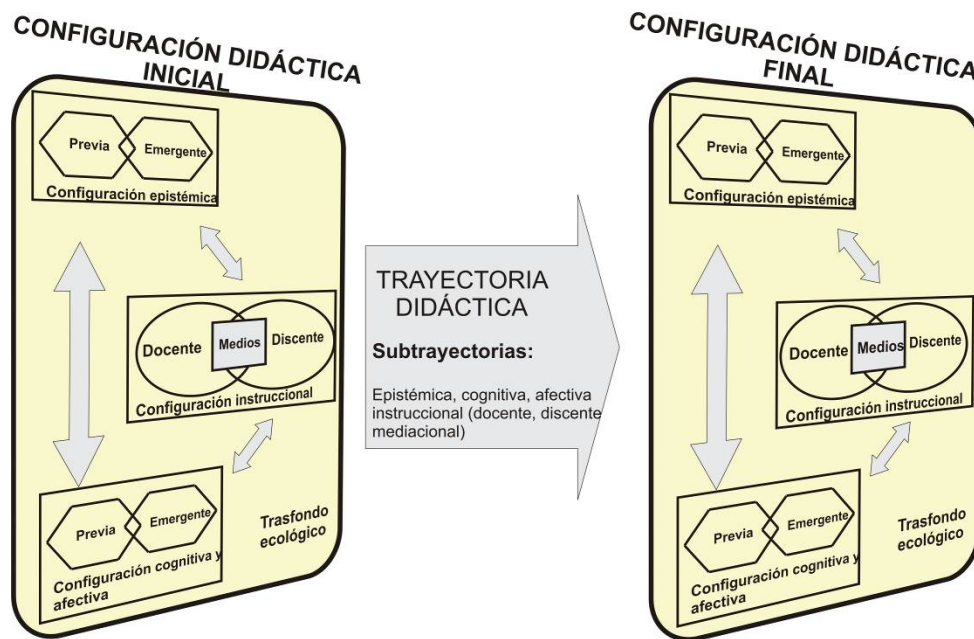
CONFIGURACIÓN DIDÁCTICA INICIAL

Previa
Emergente
Configuración epistémica

Docente
Medios
Discente
Configuración instruccional

Previa
Emergente
Configuración cognitiva y afectiva

Trasfondo ecológico

TRAYECTORIA DIDÁCTICA

Subtrayectorias:

Epistémica, cognitiva, afectiva instruccional (docente, discente mediacional)

CONFIGURACIÓN DIDÁCTICA FINAL

Previa
Emergente
Configuración epistémica

Docente
Medios
Discente
Configuración instruccional

Previa
Emergente
Configuración cognitiva y afectiva

Trasfondo ecológico